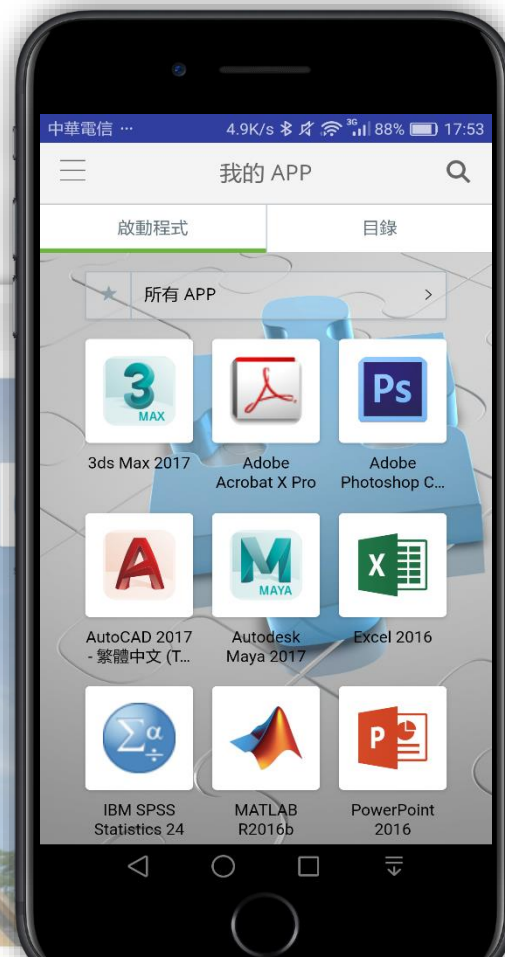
中華電信 ··· 4.9K/s 3G 88% 17:53

我的 APP

啟動程式

目錄

所有 APP

3 MAX

3ds Max 2017

Adobe Acrobat X Pro

Ps

Adobe Photoshop C...

AutoCAD 2017 - 繁體中文 (T...

MAYA

Autodesk Maya 2017

Excel 2016

IBM SPSS Statistics 24

MATLAB R2016b

PowerPoint 2016